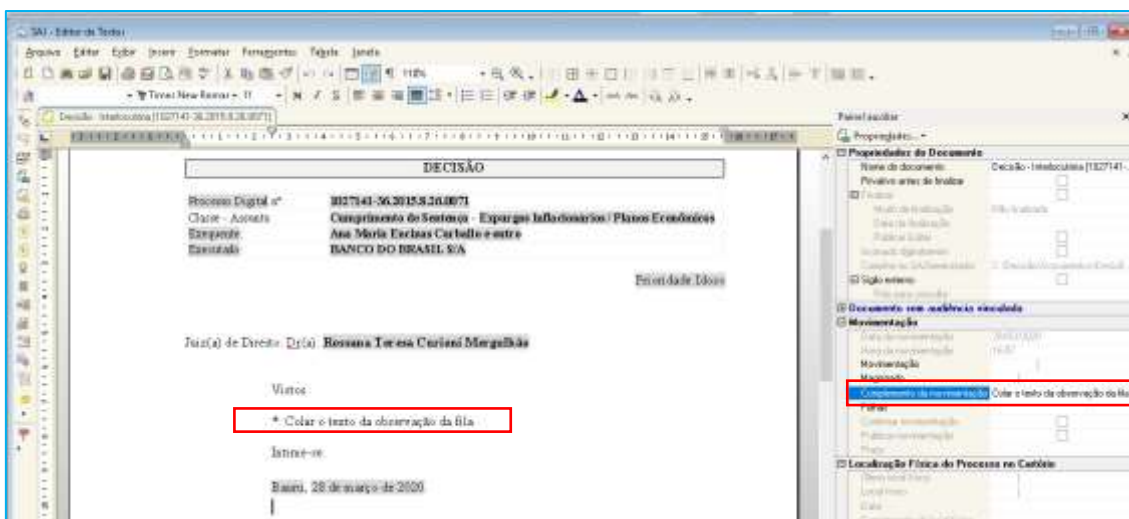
SAJ - Editor de Textos

Arquivo Editar Exibir Inserir Formatar Ferramentas Tabela Janela

Times New Roman 11

Decisão - Interlocutória [1027141-36.2015.8.26.0071]

DECISÃO

| | |
|---|---|
| Processo Digital nº: | 1027141-36.2015.8.26.0071 |
| Classe - Assunto | Cumprimento de Sentença - Expurgos Inflacionários / Planos Econômicos |
| Exequente: | Ana Maria Eocleas Carballo e outro |
| Executado: | BANCO DO BRASIL S/A |

Prioridade Idoso

Juiz(a) de Direito: Dr(a). Rossana Teresa Curioni Mergulhão

Vistos.

* Colar o texto da observação da fila

Intime-se.

Bauru, 28 de março de 2020

Painel auxiliar

Propriedades

Propriedades do Documento
Nome do documento: Decisão - Interlocutória [1027141-...
Privativo antes de finalizar
Finalizar
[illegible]
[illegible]
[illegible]
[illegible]
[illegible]
Sigilo externo
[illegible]
Documento com audiência vinculada
Movimentação
Data da movimentação
Hora da movimentação
Movimentação
Magistrado
Complemento da movimentação: Colar o texto da observação da fila
Fluxo
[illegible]
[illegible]
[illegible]
Localização Física do Processo no Cartório
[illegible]
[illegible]
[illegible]